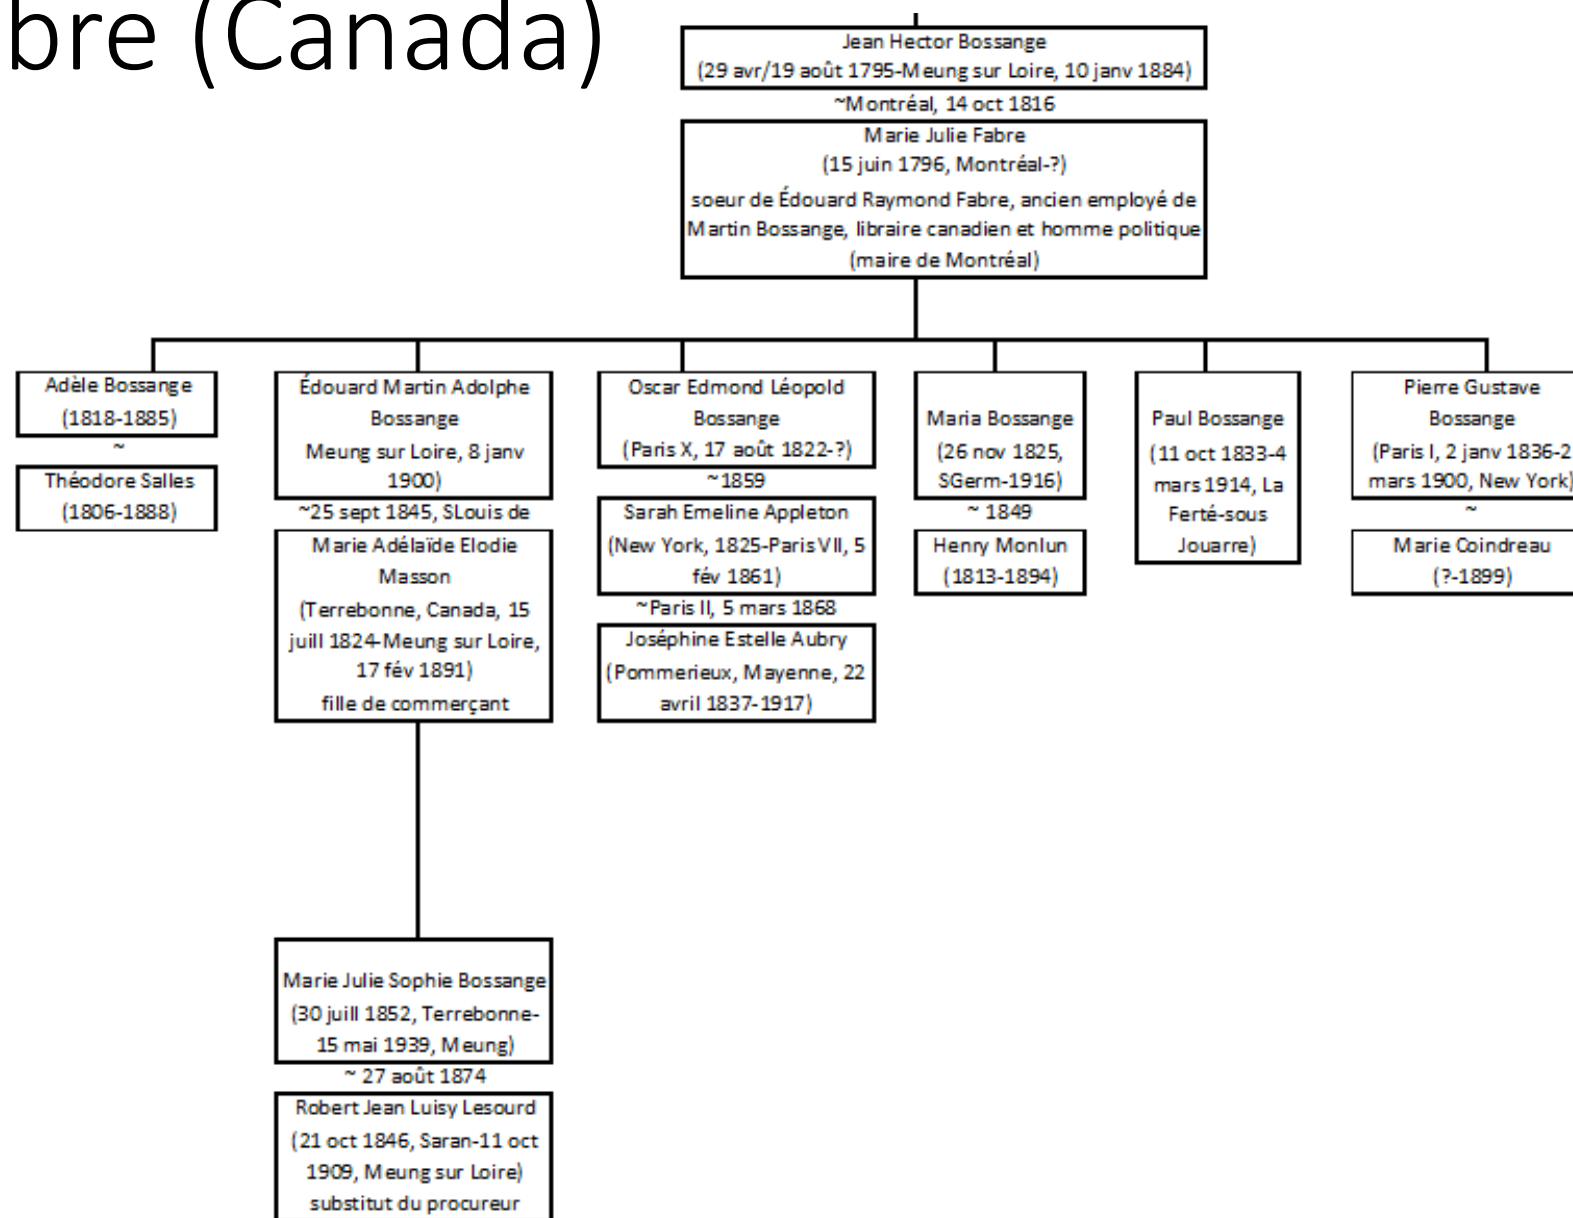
bre (Canada)

Jean Hector Bossange
(29 avr/19 août 1795-Meung sur Loire, 10 janv 1884)
~Montréal, 14 oct 1816
Marie Julie Fabre
(15 juin 1796, Montréal-?)
soeur de Édouard Raymond Fabre, ancien employé de Martin Bossange, libraire canadien et homme politique (maire de Montréal)

Adèle Bossange
(1818-1885)
~
Théodore Salles
(1806-1888)

Édouard Martin Adolphe Bossange
Meung sur Loire, 8 janv 1900)
~25 sept 1845, SLouis de
Marie Adélaïde Elodie Masson
(Terrebonne, Canada, 15 juill 1824-Meung sur Loire, 17 fév 1891)
fille de commerçant

Marie Julie Sophie Bossange
(30 juill 1852, Terrebonne-15 mai 1939, Meung)
~ 27 août 1874
Robert Jean Luisy Lesourd
(21 oct 1846, Saran-11 oct 1909, Meung sur Loire)
substitut du procureur

Oscar Edmond Léopold Bossange
(Paris X, 17 août 1822-?)
~1859
Sarah Emeline Appleton
(New York, 1825-Paris VII, 5 fév 1861)
~Paris II, 5 mars 1868
Joséphine Estelle Aubry
(Pommerieux, Mayenne, 22 avril 1837-1917)

Maria Bossange
(26 nov 1825, SGerm-1916)
~ 1849
Henry Monlun
(1813-1894)

Paul Bossange
(11 oct 1833-4 mars 1914, La Ferté-sous Jouarre)

Pierre Gustave Bossange
(Paris I, 2 janv 1836-2 mars 1900, New York)
~
Marie Coindreau
(?-1899)